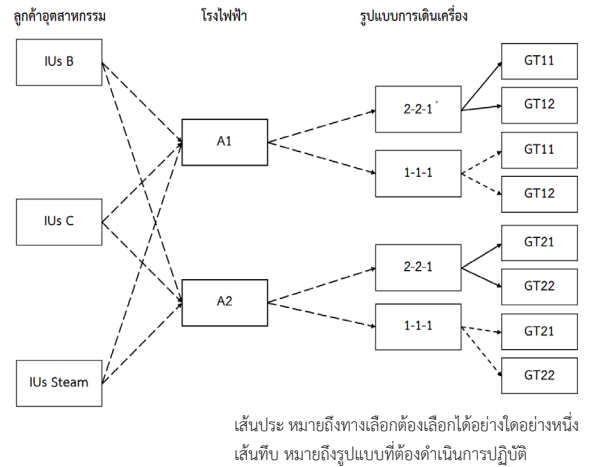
ลูกค้าอุตสาหกรรม

โรงไฟฟ้า

รูปแบบการเดินเครื่อง

IUs B

IUs C

IUs Steam

A1

A2

2-2-1*

1-1-1

2-2-1

1-1-1

GT11

GT12

GT11

GT12

GT21

GT22

GT21

GT22

เส้นประ หมายถึงทางเลือกต้องเลือกได้อย่างใดอย่างหนึ่ง
เส้นทึบ หมายถึงรูปแบบที่ต้องดำเนินการปฏิบัติ